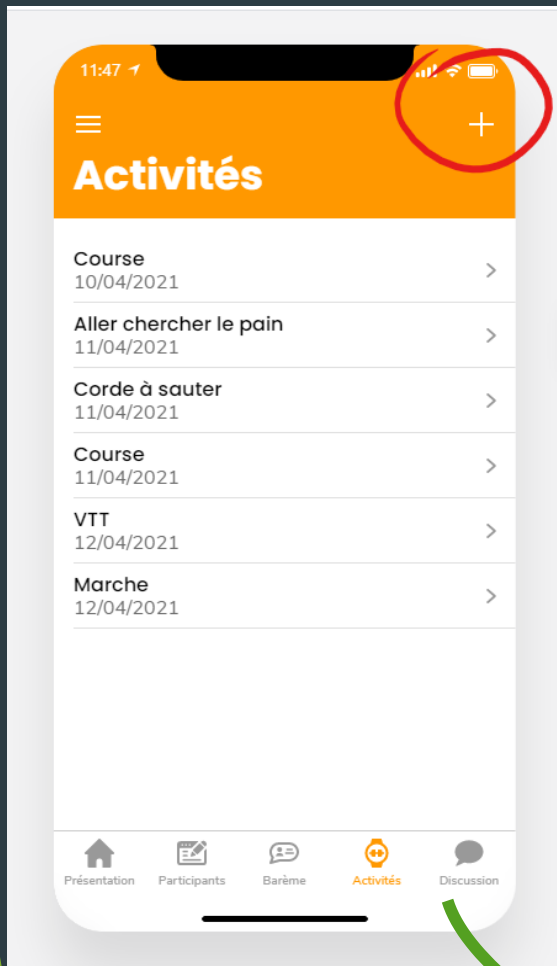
11:47

+

Activités

Course
10/04/2021

Aller chercher le pain
11/04/2021

Corde à sauter
11/04/2021

Course
11/04/2021

VTT
12/04/2021

Marche
12/04/2021

Présentation Participants Barème Activités Discussion